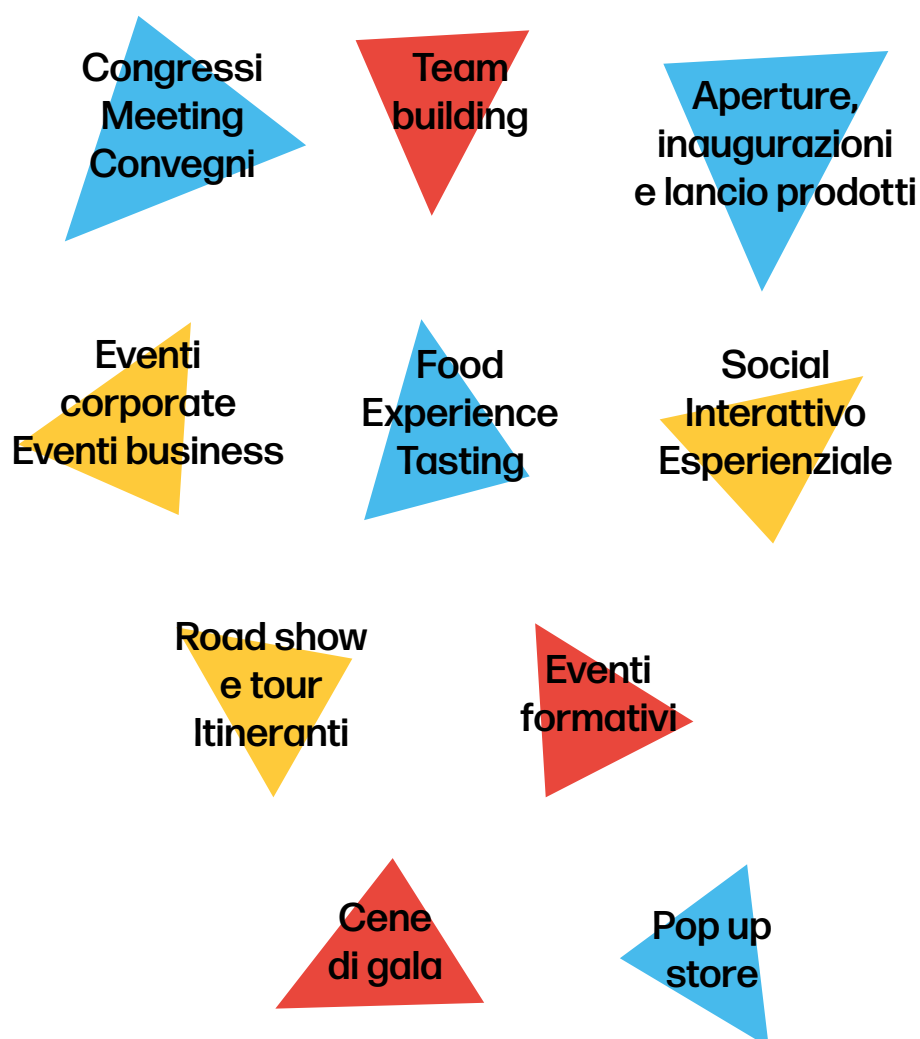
Congressi
Meeting
Convegni

Team
building

Aperture,
inaugurazioni
e lancio prodotti

Eventi
corporate
Eventi business

Food
Experience
Tasting

Social
Interattivo
Esperienziale

Road show
e tour
Itineranti

Eventi
formativi

Cene
di gala

Pop up
store